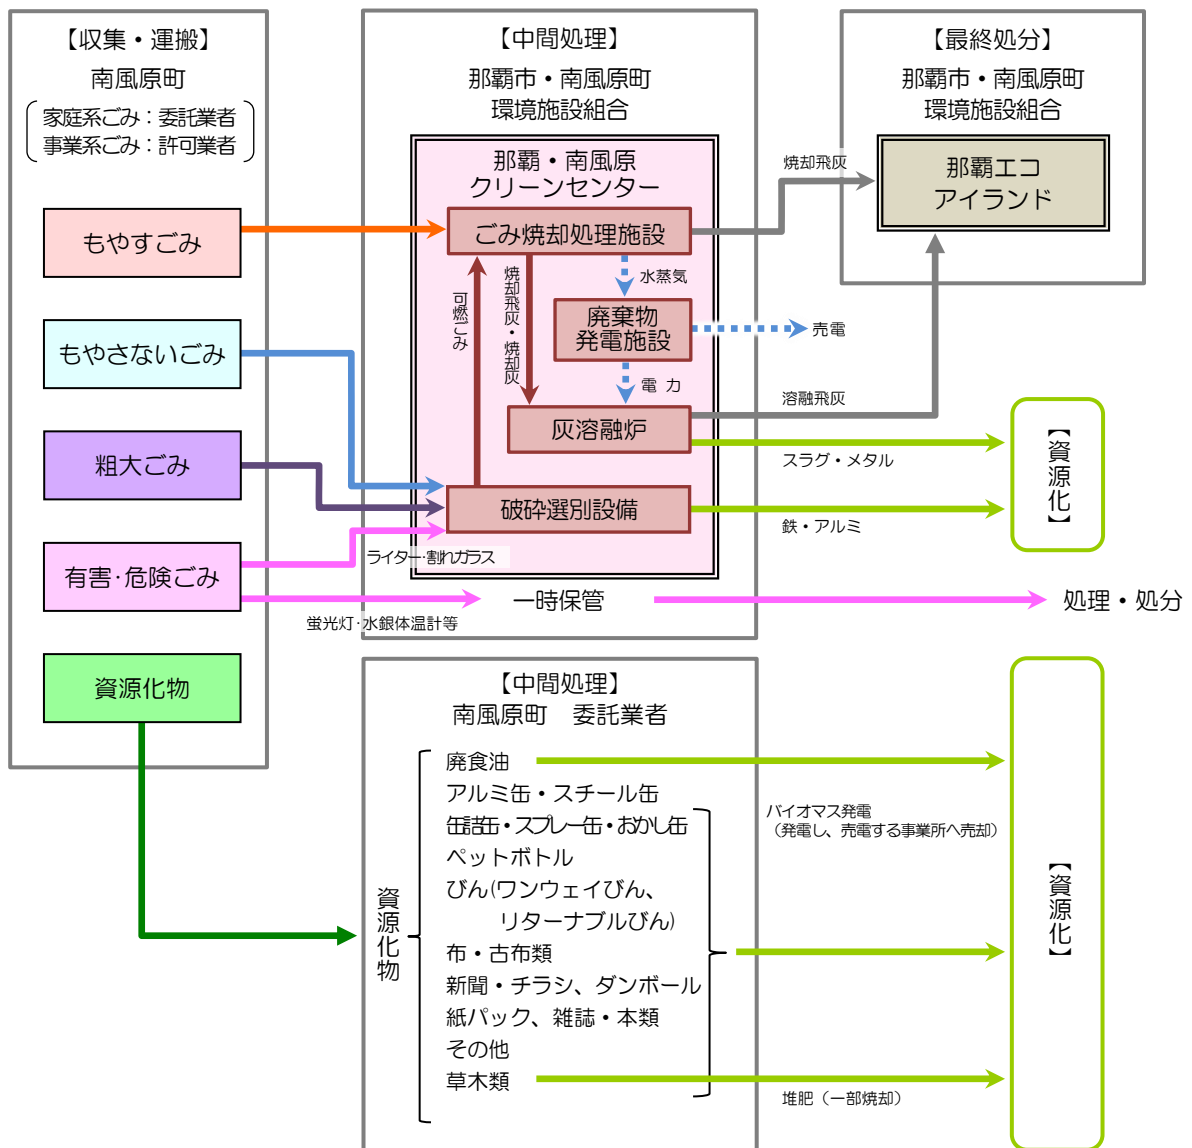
【収集・運搬】
南風原町
家庭系ごみ：委託業者
事業系ごみ：許可業者

もやすごみ

もやさないごみ

粗大ごみ

有害･危険ごみ

資源化物

【中間処理】
那覇市・南風原町
環境施設組合

那覇・南風原
クリーンセンター

ごみ焼却処理施設

水蒸気

廃棄物
発電施設

売電

電 力

可燃ごみ

焼却飛灰・焼却灰

灰溶融炉

破砕選別設備

ライター･割れガラス

一時保管

蛍光灯･水銀体温計等

【最終処分】
那覇市・南風原町
環境施設組合

焼却飛灰

那覇エコ
アイランド

溶融飛灰

スラグ・メタル

鉄・アルミ

【資源化】

処理・処分

【中間処理】
南風原町　委託業者

資源化物

廃食油
アルミ缶・スチール缶
缶詰缶・スプレー缶・おかし缶
ペットボトル
びん(ワンウェイびん、
リターナブルびん)
布・古布類
新聞・チラシ、ダンボール
紙パック、雑誌・本類
その他
草木類

バイオマス発電
（発電し、売電する事業所へ売却）

堆肥（一部焼却）

【資源化】